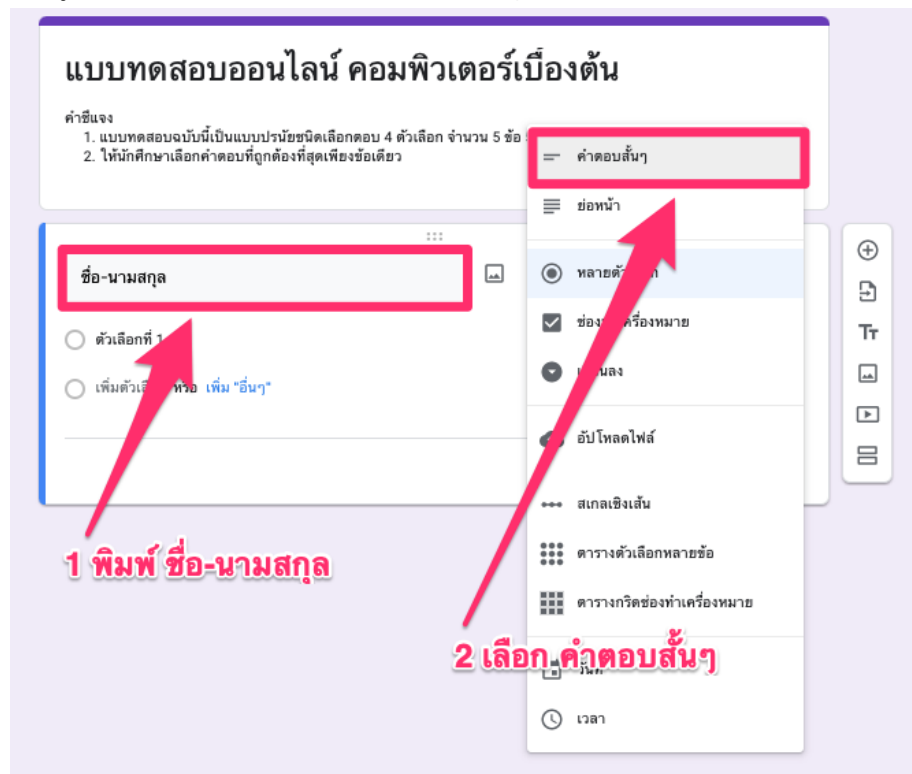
แบบทดสอบออนไลน์ คอมพิวเตอร์เบื้องต้น

คำชี้แจง
1. แบบทดสอบฉบับนี้เป็นแบบปรนัยชนิดเลือกตอบ 4 ตัวเลือก จำนวน 5 ข้อ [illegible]
2. ให้นักศึกษาเลือกคำตอบที่ถูกต้องที่สุดเพียงข้อเดียว

ชื่อ-นามสกุล

ตัวเลือกที่ 1

เพิ่มตัวเลื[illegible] หรือ เพิ่ม "อื่นๆ"

คำตอบสั้นๆ
ย่อหน้า
หลายตั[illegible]
ช่อง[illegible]เครื่องหมาย
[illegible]ลง
อัปโหลดไฟล์
สเกลเชิงเส้น
ตารางตัวเลือกหลายข้อ
ตารางกริดช่องทำเครื่องหมาย
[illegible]
เวลา

1 พิมพ์ ชื่อ-นามสกุล

2 เลือก คำตอบสั้นๆ